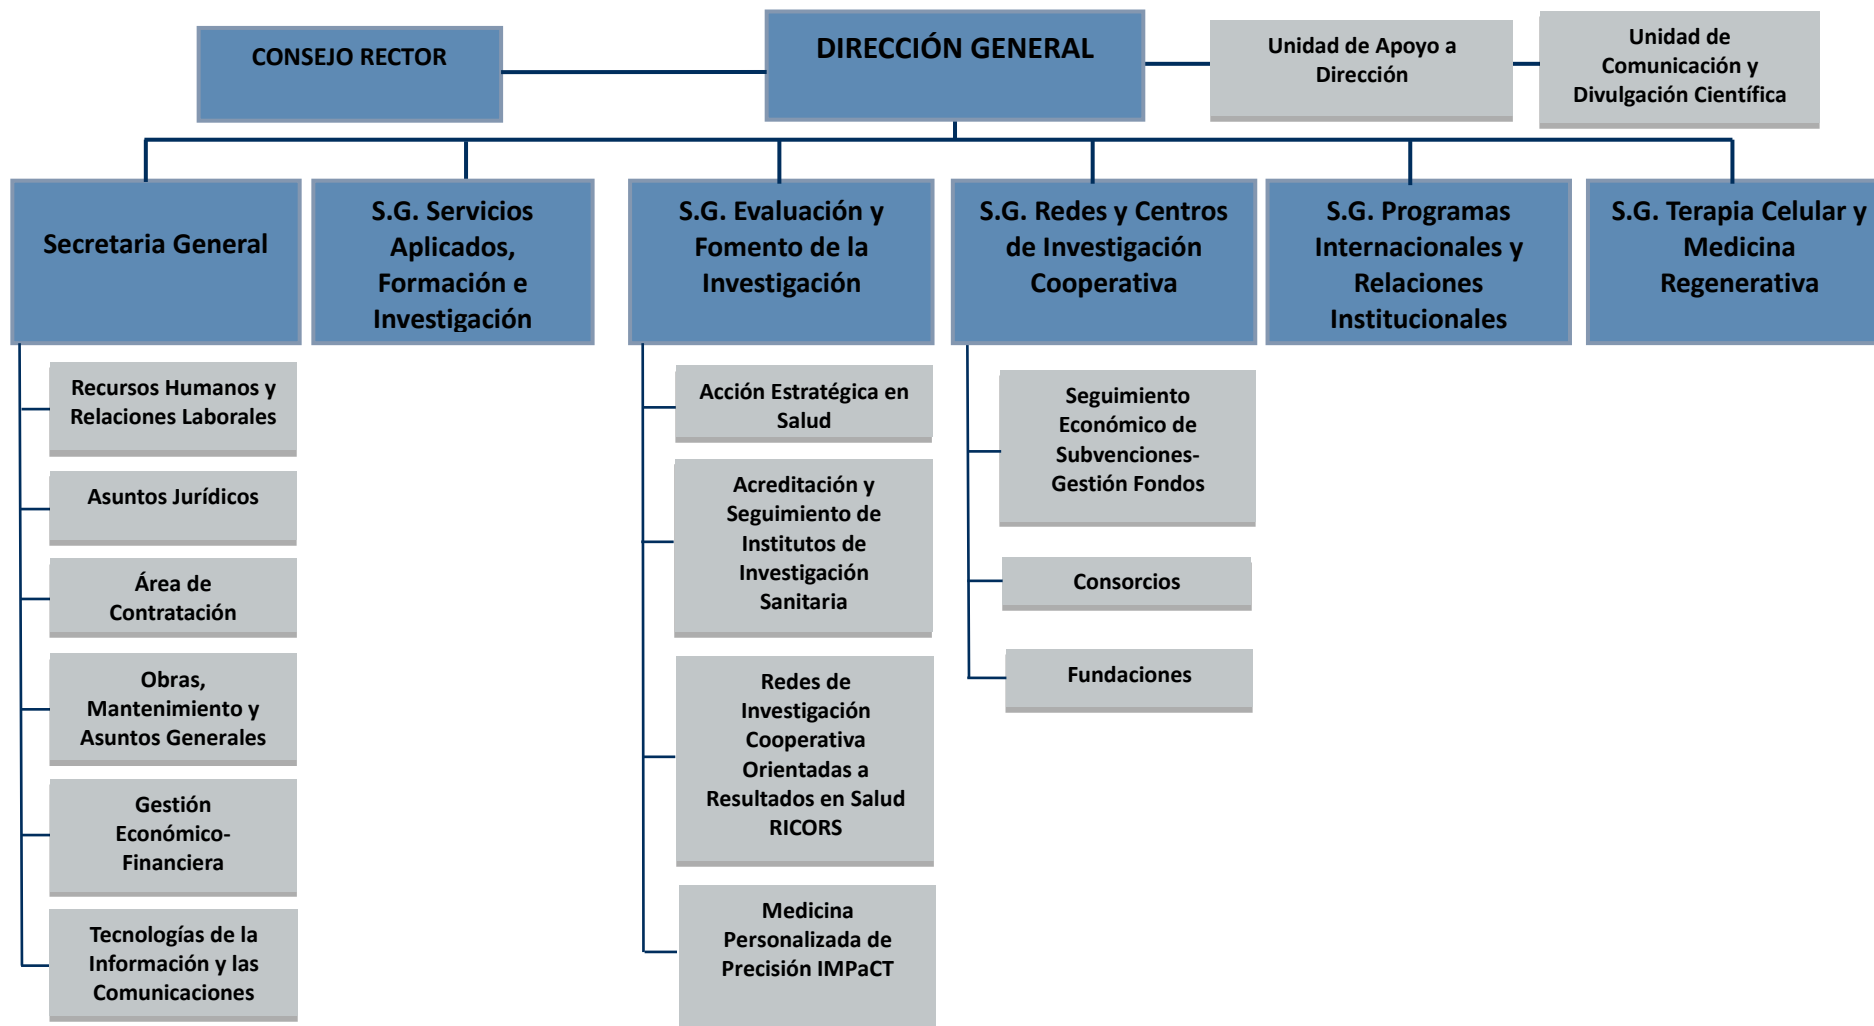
CONSEJO RECTOR

DIRECCIÓN GENERAL

Unidad de Apoyo a Dirección

Unidad de Comunicación y Divulgación Científica

Secretaria General

Recursos Humanos y Relaciones Laborales

Asuntos Jurídicos

Área de Contratación

Obras, Mantenimiento y Asuntos Generales

Gestión Económico-Financiera

Tecnologías de la Información y las Comunicaciones

S.G. Servicios Aplicados, Formación e Investigación

S.G. Evaluación y Fomento de la Investigación

Acción Estratégica en Salud

Acreditación y Seguimiento de Institutos de Investigación Sanitaria

Redes de Investigación Cooperativa Orientadas a Resultados en Salud RICORS

Medicina Personalizada de Precisión IMPaCT

S.G. Redes y Centros de Investigación Cooperativa

Seguimiento Económico de Subvenciones-Gestión Fondos

Consorcios

Fundaciones

S.G. Programas Internacionales y Relaciones Institucionales

S.G. Terapia Celular y Medicina Regenerativa